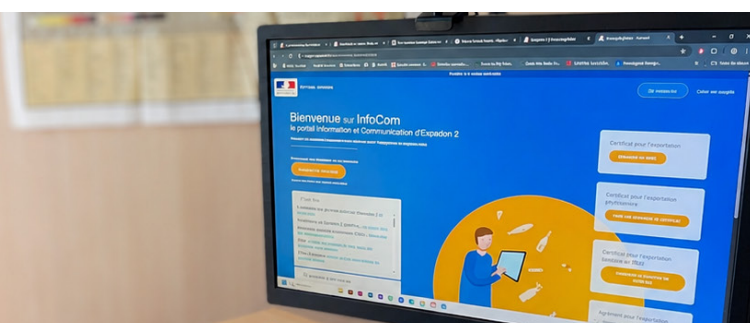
Bienvenue sur InfoCom
le portail Information et Communication d'Expadon 2

Certificat pour l'exportation

Certificat pour l'exportation phytosanitaire

Certificat pour l'exportation sanitaire en TRACES

Agrément pour l'exportation

Se connecter

Créer son compte